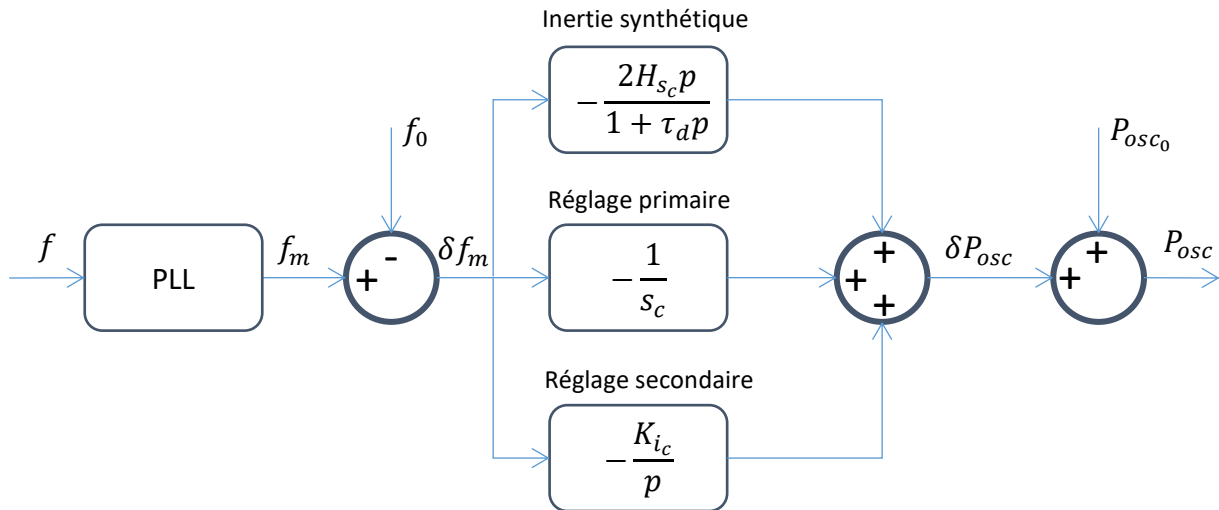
Inertie synthétique

$-\frac{2H_{s_c}p}{1+\tau_d p}$

$f_0$

$P_{osc_0}$

Réglage primaire

$f$

PLL

$f_m$

+ -

$\delta f_m$

$-\frac{1}{s_c}$

+ + +

$\delta P_{osc}$

+ +

$P_{osc}$

Réglage secondaire

$-\frac{K_{i_c}}{p}$